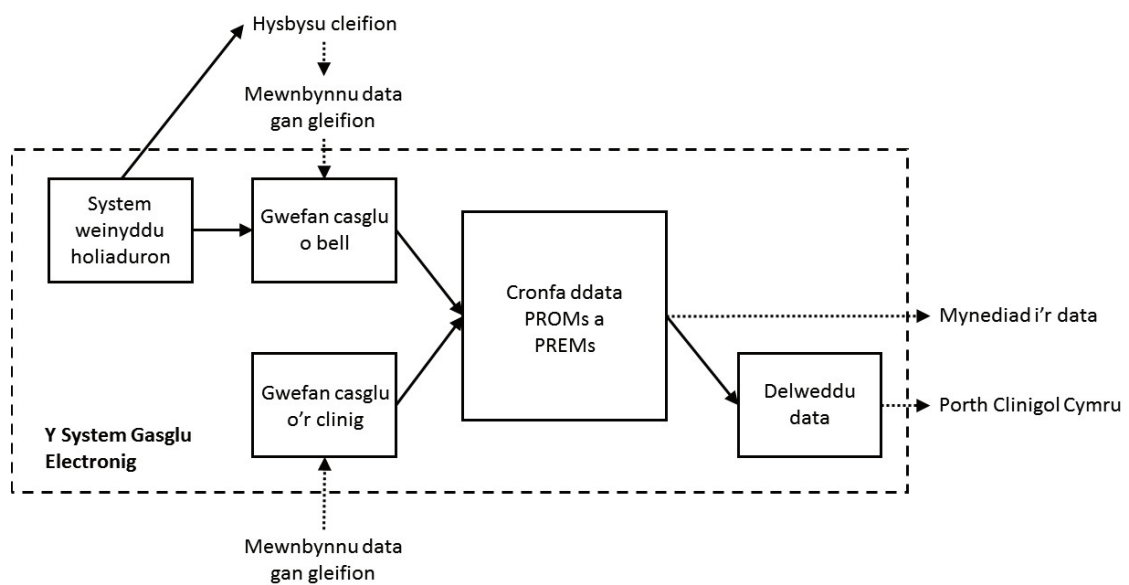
Hysbysu cleifion

Mewnbynnu data gan gleifion

System weinyddu holiaduron

Gwefan casglu o bell

Cronfa ddata PROMs a PREMs

Mynediad i'r data

Gwefan casglu o'r clinig

Delweddu data

Porth Clinigol Cymru

Y System Gasglu Electronig

Mewnbynnu data gan gleifion